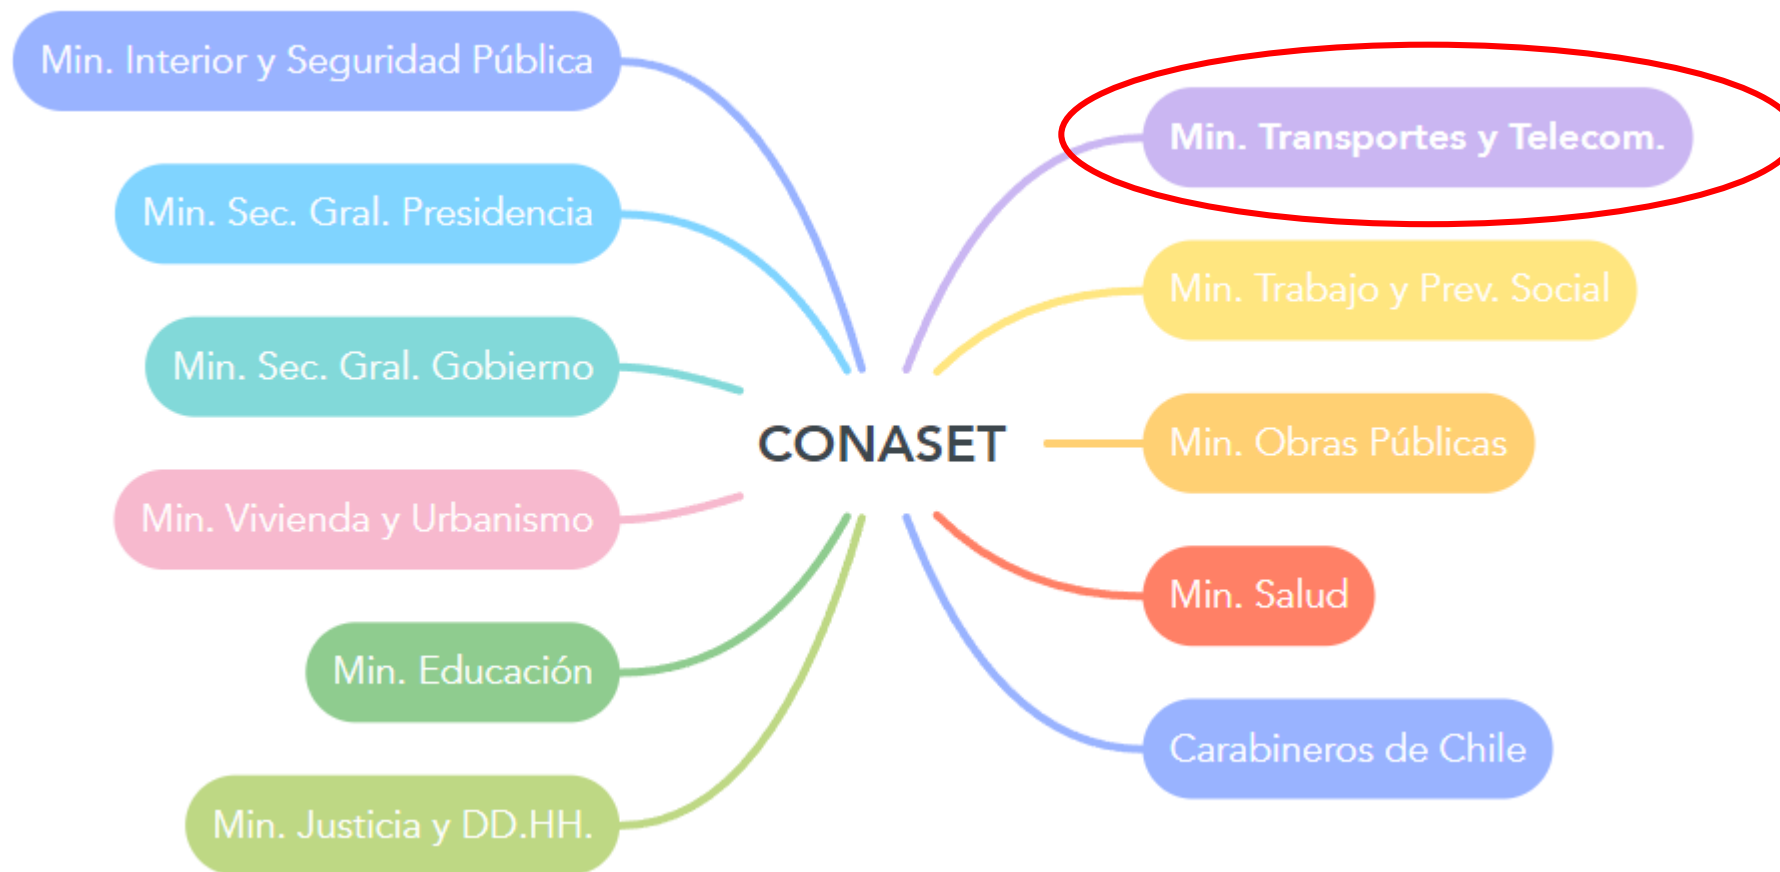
Min. Interior y Seguridad Pública

Min. Sec. Gral. Presidencia

Min. Sec. Gral. Gobierno

Min. Vivienda y Urbanismo

Min. Educación

Min. Justicia y DD.HH.

CONASET

Min. Transportes y Telecom.

Min. Trabajo y Prev. Social

Min. Obras Públicas

Min. Salud

Carabineros de Chile